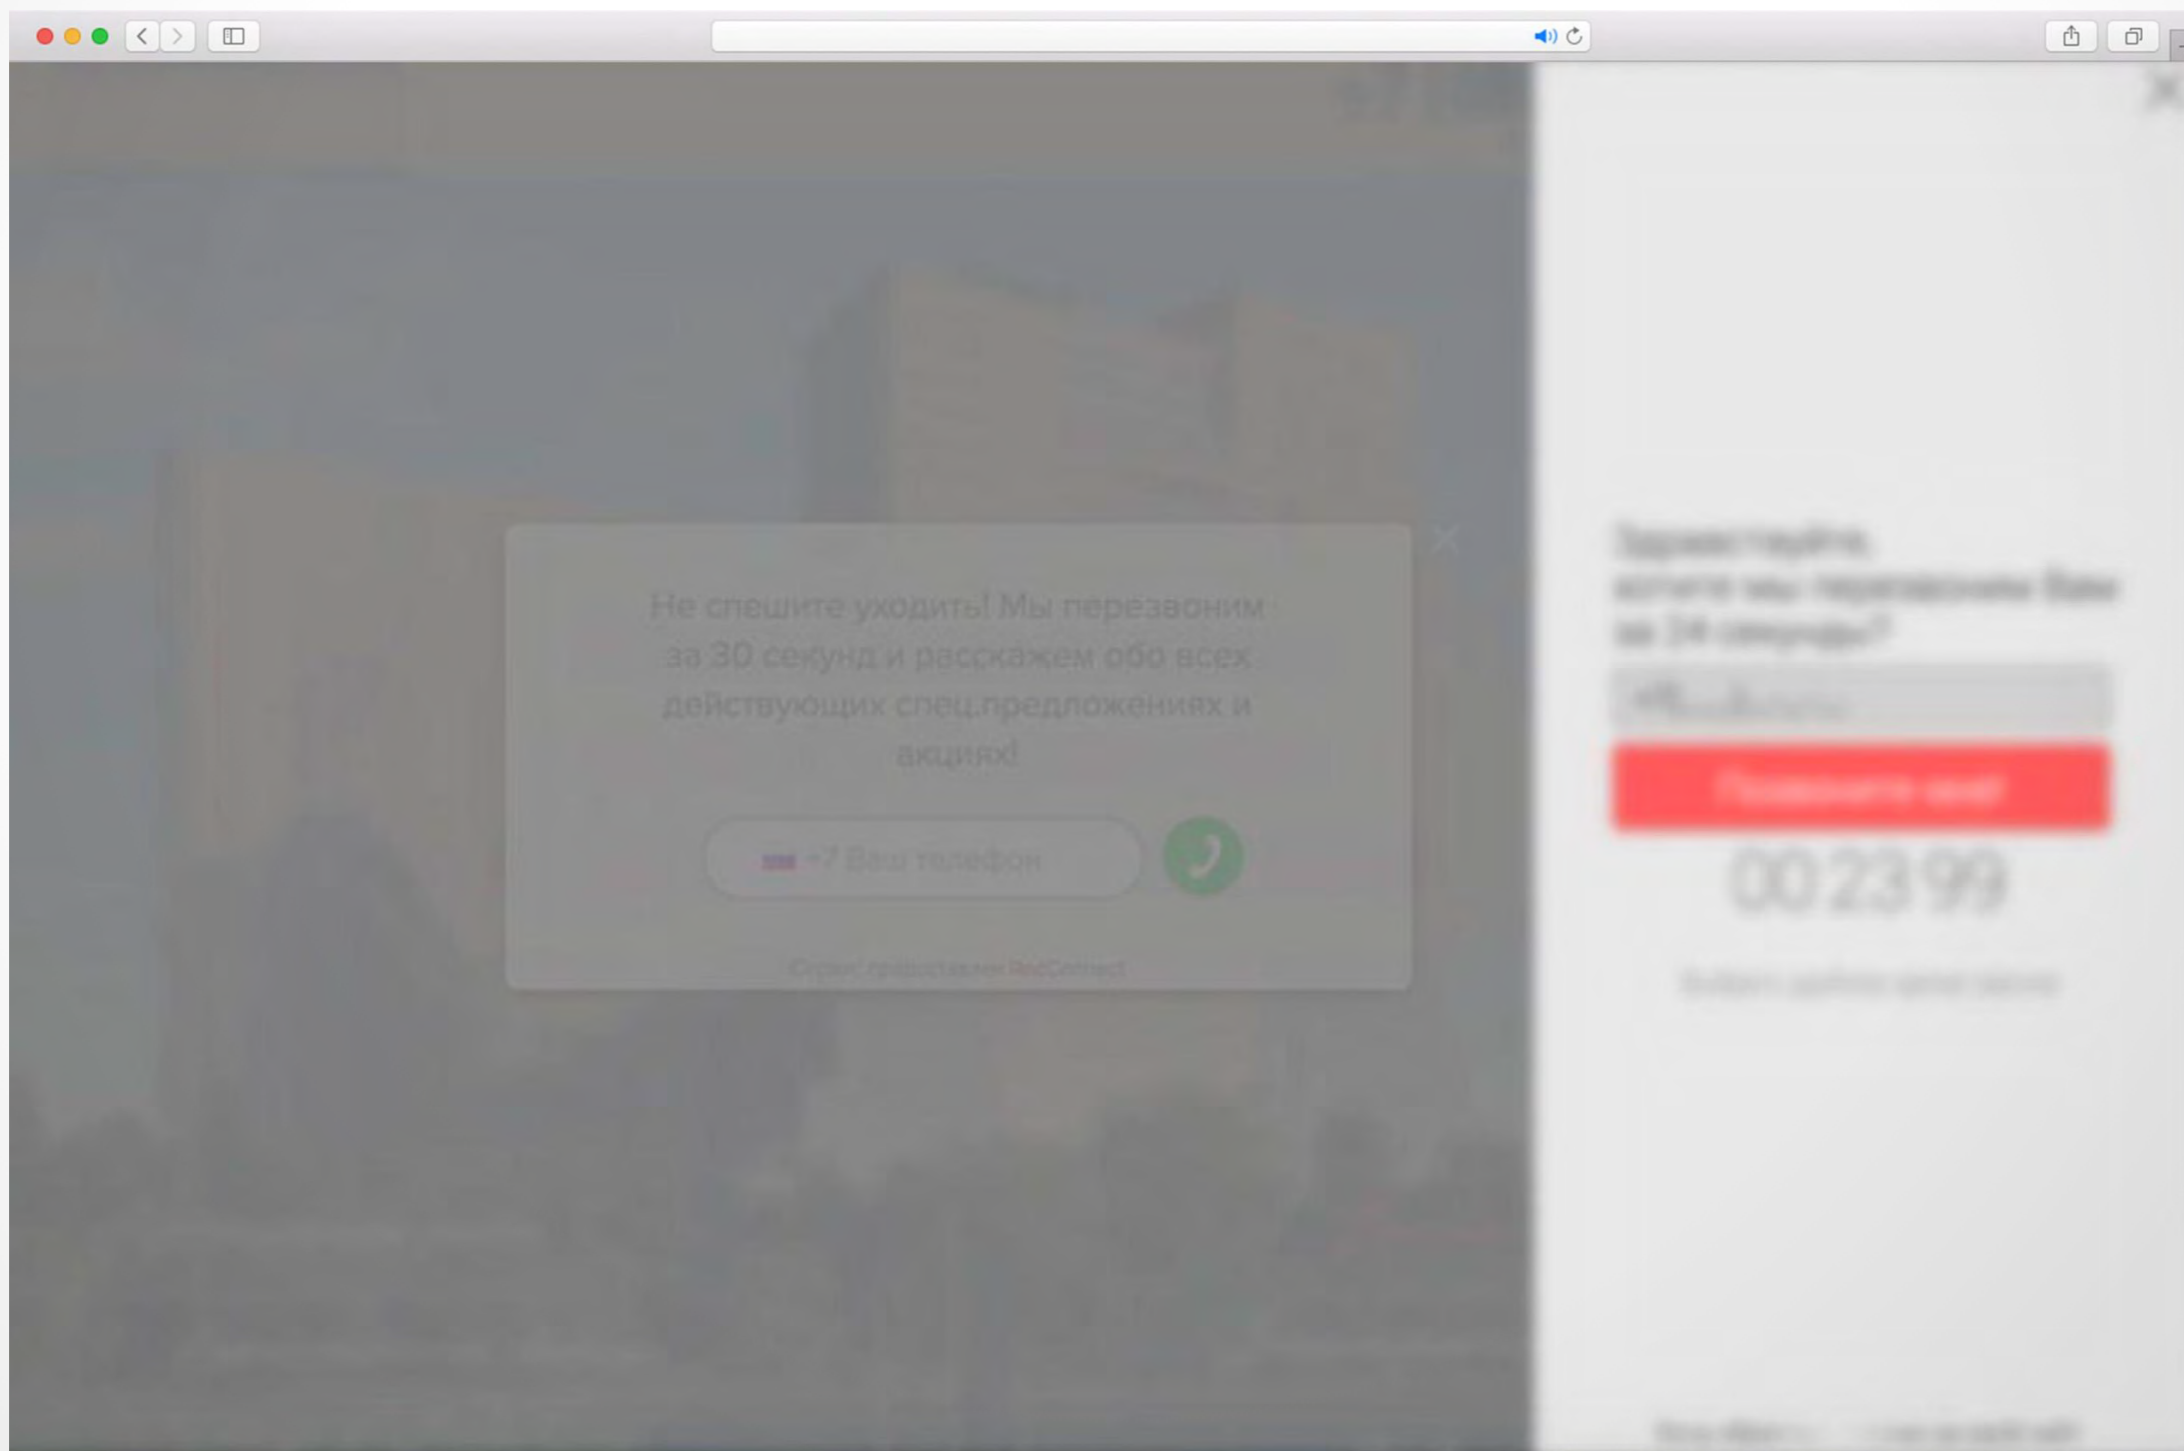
Не спешите уходить! Мы перезвоним за 30 секунд и расскажем обо всех действующих спец.предложениях и акциях!

+7 Ваш телефон

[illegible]

Здравствуйте,
хотите мы перезвоним Вам за 24 секунды?

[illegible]

Позвоните мне!

00:23:99

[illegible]

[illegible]